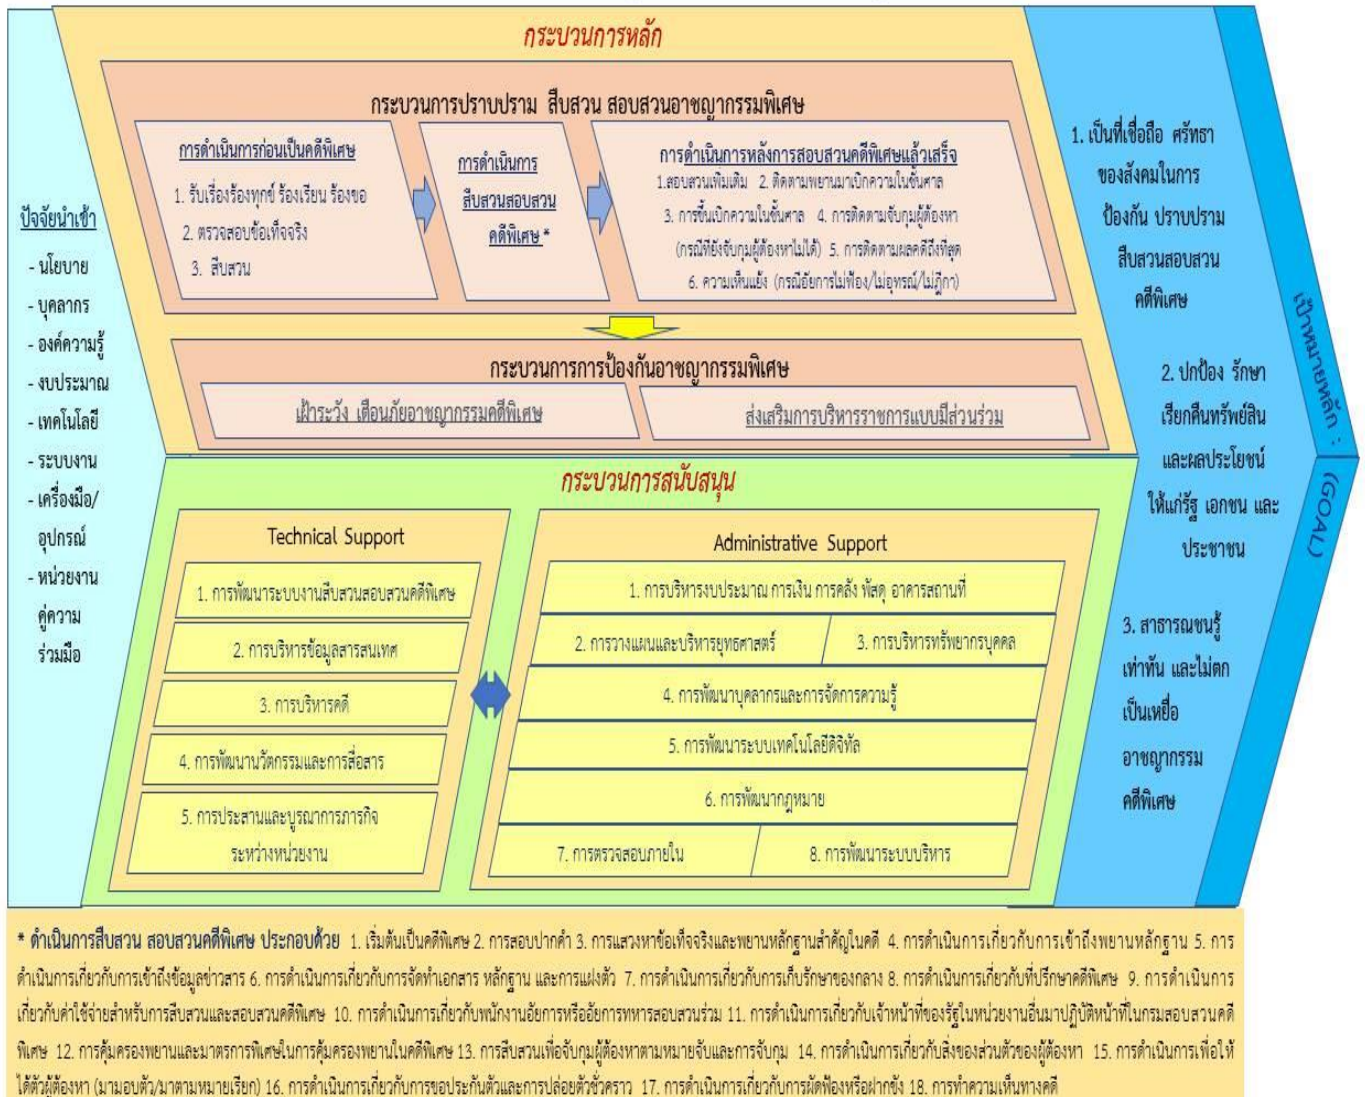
ปัจจัยนำเข้า

- นโยบาย
- บุคลากร
- องค์ความรู้
- งบประมาณ
- เทคโนโลยี
- ระบบงาน
- เครื่องมือ/อุปกรณ์
- หน่วยงานคู่ความร่วมมือ

กระบวนการหลัก

กระบวนการปราบปราม สืบสวน สอบสวนอาชญากรรมพิเศษ

การดำเนินการก่อนเป็นคดีพิเศษ
1. รับเรื่องร้องทุกข์ ร้องเรียน ร้องขอ
2. ตรวจสอบข้อเท็จจริง
3. สืบสวน

การดำเนินการสืบสวนสอบสวนคดีพิเศษ *

การดำเนินการหลังการสอบสวนคดีพิเศษแล้วเสร็จ
1.สอบสวนเพิ่มเติม 2. ติดตามพยานมาเบิกความในชั้นศาล 3. การขึ้นเบิกความในชั้นศาล 4. การติดตามจับกุมผู้ต้องหา (กรณีที่ยังจับกุมผู้ต้องหาไม่ได้) 5. การติดตามผลคดีถึงที่สุด 6. ความเห็นแย้ง (กรณีอัยการไม่ฟ้อง/ไม่อุทธรณ์/ไม่ฎีกา)

กระบวนการการป้องกันอาชญากรรมพิเศษ

เฝ้าระวัง เตือนภัยอาชญากรรมคดีพิเศษ

ส่งเสริมการบริหารราชการแบบมีส่วนร่วม

กระบวนการสนับสนุน

Technical Support
1. การพัฒนาระบบงานสืบสวนสอบสวนคดีพิเศษ
2. การบริหารข้อมูลสารสนเทศ
3. การบริหารคดี
4. การพัฒนานวัตกรรมและการสื่อสาร
5. การประสานและบูรณาการภารกิจระหว่างหน่วยงาน

Administrative Support
1. การบริหารงบประมาณ การเงิน การคลัง พัสดุ อาคารสถานที่
2. การวางแผนและบริหารยุทธศาสตร์
3. การบริหารทรัพยากรบุคคล
4. การพัฒนาบุคลากรและการจัดการความรู้
5. การพัฒนาระบบเทคโนโลยีดิจิทัล
6. การพัฒนากฎหมาย
7. การตรวจสอบภายใน
8. การพัฒนาระบบบริหาร

1. เป็นที่เชื่อถือ ศรัทธาของสังคมในการป้องกัน ปราบปราม สืบสวนสอบสวนคดีพิเศษ

2. ปกป้อง รักษา เรียกคืนทรัพย์สินและผลประโยชน์ให้แก่รัฐ เอกชน และประชาชน

3. สาธารณชนรู้เท่าทัน และไม่ตกเป็นเหยื่ออาชญากรรมคดีพิเศษ

เป้าหมายหลัก : (GOAL)

* ดำเนินการสืบสวน สอบสวนคดีพิเศษ ประกอบด้วย 1. เริ่มต้นเป็นคดีพิเศษ 2. การสอบปากคำ 3. การแสวงหาข้อเท็จจริงและพยานหลักฐานสำคัญในคดี 4. การดำเนินการเกี่ยวกับการเข้าถึงพยานหลักฐาน 5. การดำเนินการเกี่ยวกับการเข้าถึงข้อมูลข่าวสาร 6. การดำเนินการเกี่ยวกับการจัดทำเอกสาร หลักฐาน และการแปลงตัว 7. การดำเนินการเกี่ยวกับการเก็บรักษาของกลาง 8. การดำเนินการเกี่ยวกับที่ปรึกษาคดีพิเศษ 9. การดำเนินการเกี่ยวกับค่าใช้จ่ายสำหรับการสืบสวนและสอบสวนคดีพิเศษ 10. การดำเนินการเกี่ยวกับพนักงานอัยการหรืออัยการทหารสอบสวนร่วม 11. การดำเนินการเกี่ยวกับเจ้าหน้าที่ของรัฐในหน่วยงานอื่นมาปฏิบัติหน้าที่ในกรมสอบสวนคดีพิเศษ 12. การคุ้มครองพยานและมาตรการพิเศษในการคุ้มครองพยานในคดีพิเศษ 13. การสืบสวนเพื่อจับกุมผู้ต้องหาตามหมายจับและการจับกุม 14. การดำเนินการเกี่ยวกับสิ่งของส่วนตัวของผู้ต้องหา 15. การดำเนินการเพื่อให้ได้ตัวผู้ต้องหา (มามอบตัว/มาตามหมายเรียก) 16. การดำเนินการเกี่ยวกับการขอประกันตัวและการปล่อยตัวชั่วคราว 17. การดำเนินการเกี่ยวกับการผัดฟ้องหรือฝากขัง 18. การทำความเห็นทางคดี